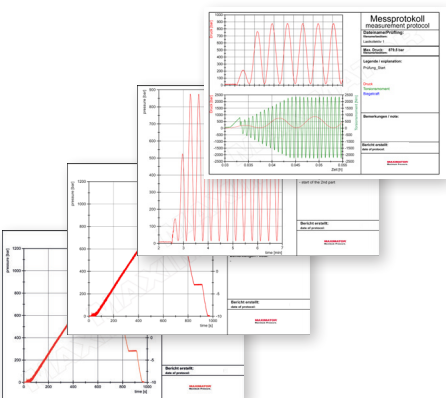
Messprotokoll
measurement protocol

Dateiname/Prüfling:

Max. Druck: 979,9 bar

Legende / explanation:
Prüfung Start

Druck
Temperatur
Wegkraft

Bemerkungen / note:

Bericht erstellt:
date of protocol

MAXIMATOR

start of the 2nd part

Bemerkungen / note:

Bericht erstellt:
date of protocol

MAXIMATOR

Bericht erstellt:
date of protocol

MAXIMATOR

Bericht erstellt:
date of protocol

MAXIMATOR

pressure [bar]

time [min]

time [s]

1200
1000
800
600
400
200
0

0 200 400 600 800 1000

0 2 4 6 8 10 12 14

0.00 0.05 0.10 0.15 0.20 0.25 0.30 0.35 0.40

Zeit [h]